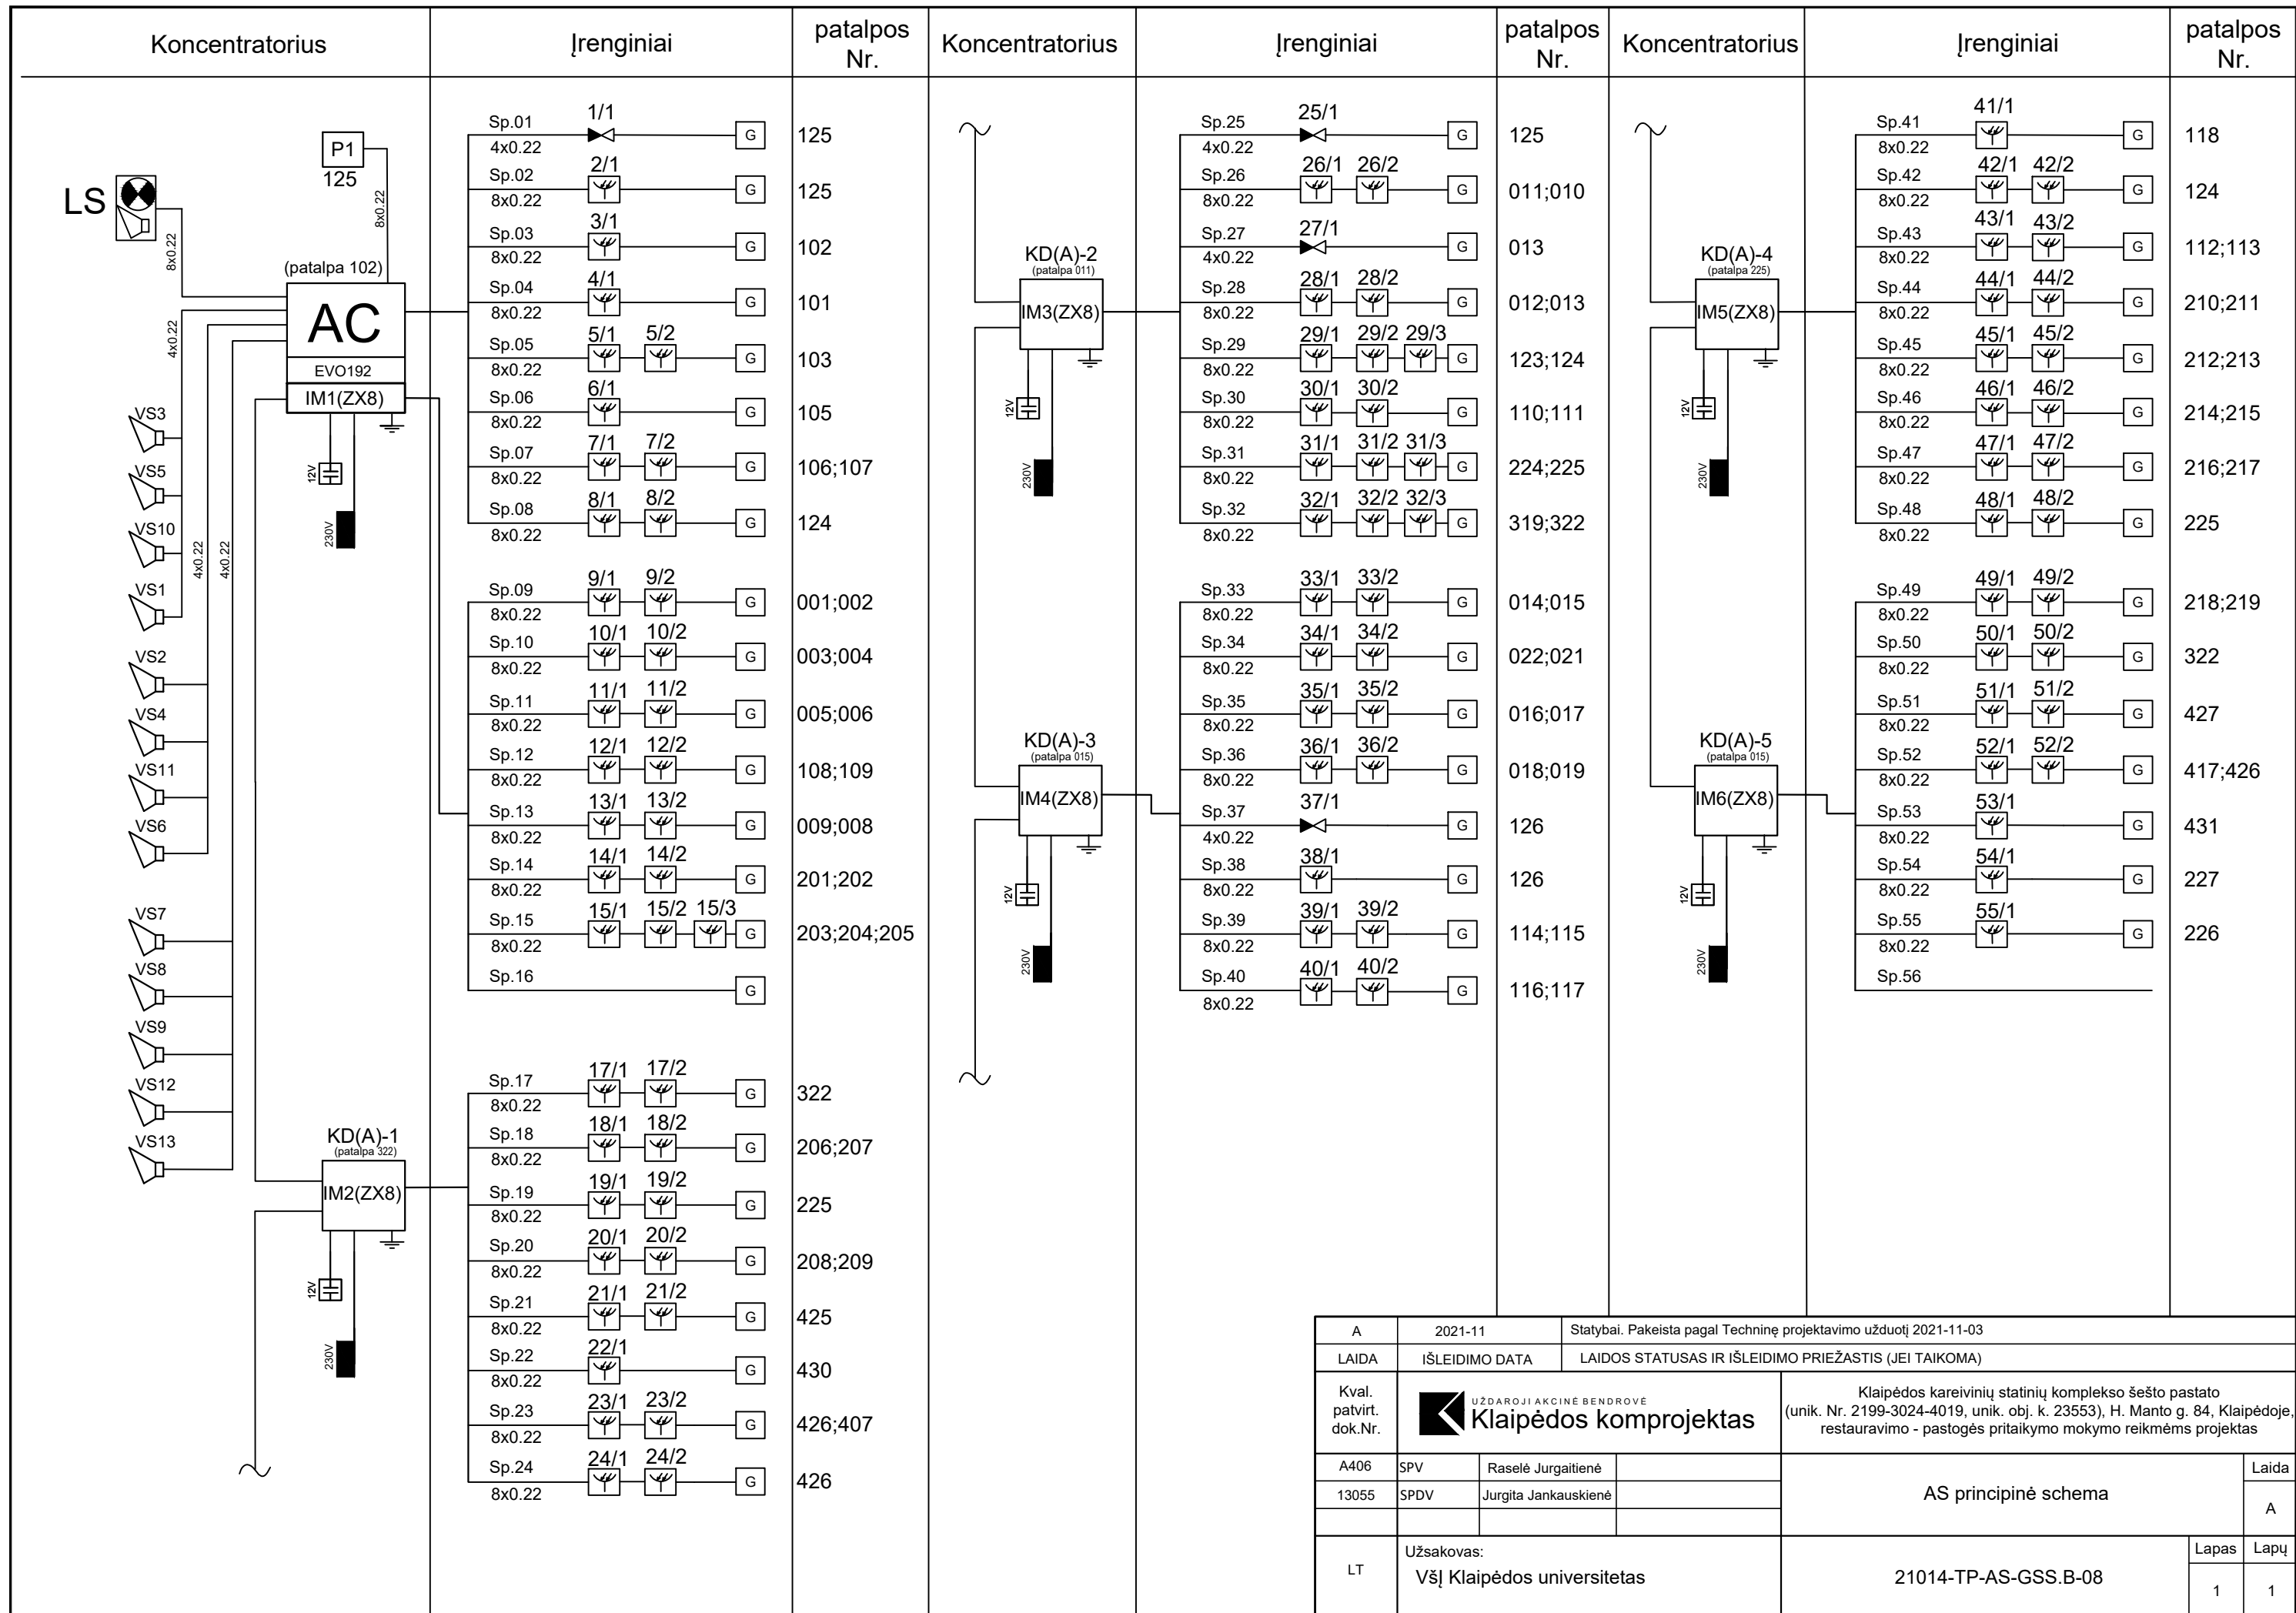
| Koncentratorius | Įrenginiai | patalpos Nr. | Koncentratorius | Įrenginiai | patalpos Nr. | Koncentratorius | Įrenginiai | patalpos Nr. |
|---|---|---|---|---|---|---|---|---|

LS
P1
125
8x0.22
8x0.22
(patalpa 102)
AC
EVO192
IM1(ZX8)
4x0.22
VS3
VS5
VS10
VS1
VS2
VS4
VS11
VS6
VS7
VS8
VS9
VS12
VS13
4x0.22
4x0.22
12V
230V
KD(A)-1
(patalpa 322)
IM2(ZX8)
12V
230V

Sp.01 4x0.22 1/1 G 125
Sp.02 8x0.22 2/1 G 125
Sp.03 8x0.22 3/1 G 102
Sp.04 8x0.22 4/1 G 101
Sp.05 8x0.22 5/1 5/2 G 103
Sp.06 8x0.22 6/1 G 105
Sp.07 8x0.22 7/1 7/2 G 106;107
Sp.08 8x0.22 8/1 8/2 G 124
Sp.09 8x0.22 9/1 9/2 G 001;002
Sp.10 8x0.22 10/1 10/2 G 003;004
Sp.11 8x0.22 11/1 11/2 G 005;006
Sp.12 8x0.22 12/1 12/2 G 108;109
Sp.13 8x0.22 13/1 13/2 G 009;008
Sp.14 8x0.22 14/1 14/2 G 201;202
Sp.15 8x0.22 15/1 15/2 15/3 G 203;204;205
Sp.16 G
Sp.17 8x0.22 17/1 17/2 G 322
Sp.18 8x0.22 18/1 18/2 G 206;207
Sp.19 8x0.22 19/1 19/2 G 225
Sp.20 8x0.22 20/1 20/2 G 208;209
Sp.21 8x0.22 21/1 21/2 G 425
Sp.22 8x0.22 22/1 G 430
Sp.23 8x0.22 23/1 23/2 G 426;407
Sp.24 8x0.22 24/1 24/2 G 426

KD(A)-2
(patalpa 011)
IM3(ZX8)
12V
230V
KD(A)-3
(patalpa 015)
IM4(ZX8)
12V
230V

Sp.25 4x0.22 25/1 G 125
Sp.26 8x0.22 26/1 26/2 G 011;010
Sp.27 4x0.22 27/1 G 013
Sp.28 8x0.22 28/1 28/2 G 012;013
Sp.29 8x0.22 29/1 29/2 29/3 G 123;124
Sp.30 8x0.22 30/1 30/2 G 110;111
Sp.31 8x0.22 31/1 31/2 31/3 G 224;225
Sp.32 8x0.22 32/1 32/2 32/3 G 319;322
Sp.33 8x0.22 33/1 33/2 G 014;015
Sp.34 8x0.22 34/1 34/2 G 022;021
Sp.35 8x0.22 35/1 35/2 G 016;017
Sp.36 8x0.22 36/1 36/2 G 018;019
Sp.37 4x0.22 37/1 G 126
Sp.38 8x0.22 38/1 G 126
Sp.39 8x0.22 39/1 39/2 G 114;115
Sp.40 8x0.22 40/1 40/2 G 116;117

KD(A)-4
(patalpa 225)
IM5(ZX8)
12V
230V
KD(A)-5
(patalpa 015)
IM6(ZX8)
12V
230V

Sp.41 8x0.22 41/1 G 118
Sp.42 8x0.22 42/1 42/2 G 124
Sp.43 8x0.22 43/1 43/2 G 112;113
Sp.44 8x0.22 44/1 44/2 G 210;211
Sp.45 8x0.22 45/1 45/2 G 212;213
Sp.46 8x0.22 46/1 46/2 G 214;215
Sp.47 8x0.22 47/1 47/2 G 216;217
Sp.48 8x0.22 48/1 48/2 G 225
Sp.49 8x0.22 49/1 49/2 G 218;219
Sp.50 8x0.22 50/1 50/2 G 322
Sp.51 8x0.22 51/1 51/2 G 427
Sp.52 8x0.22 52/1 52/2 G 417;426
Sp.53 8x0.22 53/1 G 431
Sp.54 8x0.22 54/1 G 227
Sp.55 8x0.22 55/1 G 226
Sp.56

| A | 2021-11 | Statybai. Pakeista pagal Techninę projektavimo užduotį 2021-11-03 |
|---|---|---|
| LAIDA | IŠLEIDIMO DATA | LAIDOS STATUSAS IR IŠLEIDIMO PRIEŽASTIS (JEI TAIKOMA) |

Kval. patvirt. dok.Nr.
UŽDAROJI AKCINĖ BENDROVĖ Klaipėdos komprojektas
Klaipėdos kareivinių statinių komplekso šešto pastato (unik. Nr. 2199-3024-4019, unik. obj. k. 23553), H. Manto g. 84, Klaipėdoje, restauravimo - pastogės pritaikymo mokymo reikmėms projektas

| A406 | SPV | Raselė Jurgaitienė |
|---|---|---|
| 13055 | SPDV | Jurgita Jankauskienė |

AS principinė schema
Laida
A
LT
Užsakovas:
VšĮ Klaipėdos universitetas
21014-TP-AS-GSS.B-08
Lapas
1
Lapų
1